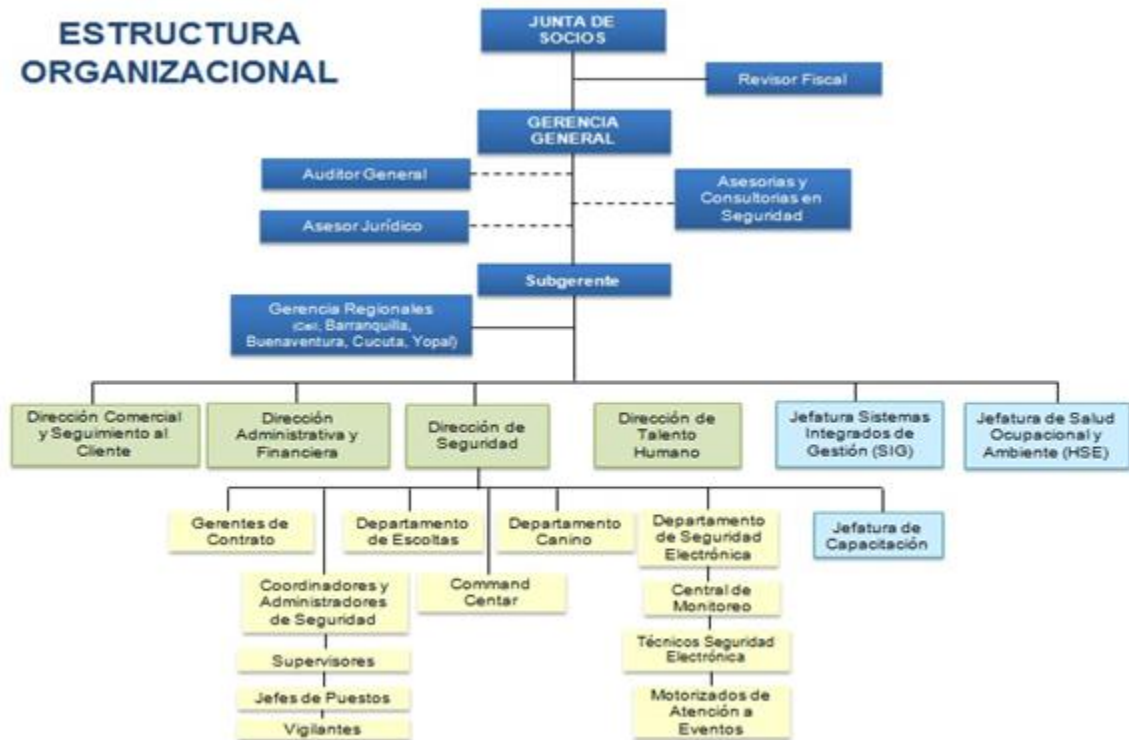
ESTRUCTURA ORGANIZACIONAL

JUNTA DE SOCIOS

Revisor Fiscal

GERENCIA GENERAL

Auditor General

Asesor Jurídico

Asesorías y Consultorías en Seguridad

Subgerente

Gerencia Regionales (Cali, Barranquilla, Buenaventura, Cucuta, Yopal)

Dirección Comercial y Seguimiento al Cliente

Dirección Administrativa y Financiera

Dirección de Seguridad

Dirección de Talento Humano

Jefatura Sistemas Integrados de Gestión (SIG)

Jefatura de Salud Ocupacional y Ambiente (HSE)

Gerentes de Contrato

Departamento de Escoltas

Departamento Canino

Departamento de Seguridad Electrónica

Jefatura de Capacitación

Coordinadores y Administradores de Seguridad

Command Center

Central de Monitoreo

Técnicos Seguridad Electrónica

Supervisores

Jefes de Puestos

Vigilantes

Motorizados de Atención a Eventos